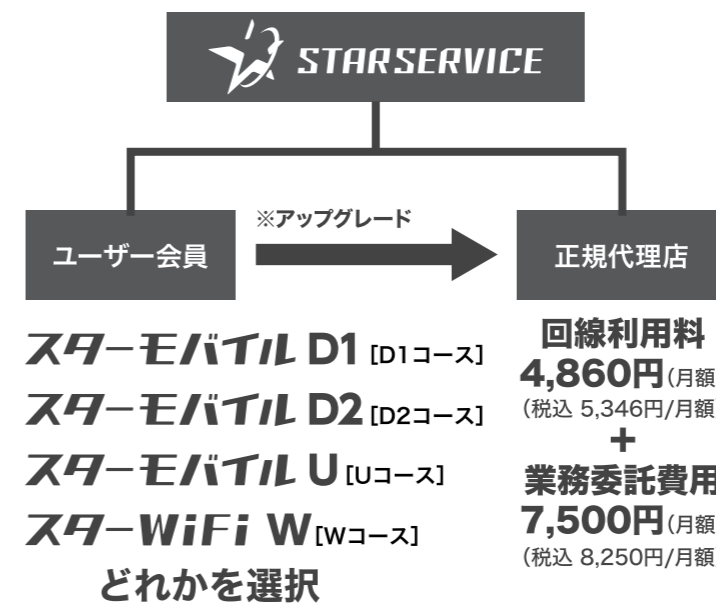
STARSERVICE

ユーザー会員

※アップグレード

正規代理店

スターモバイル D1 [D1コース]
スターモバイル D2 [D2コース]
スターモバイル U [Uコース]
スターWiFi W [Wコース]
どれかを選択

回線利用料
4,860円(月額
(税込 5,346円/月額
+
業務委託費用
7,500円(月額
(税込 8,250円/月額)